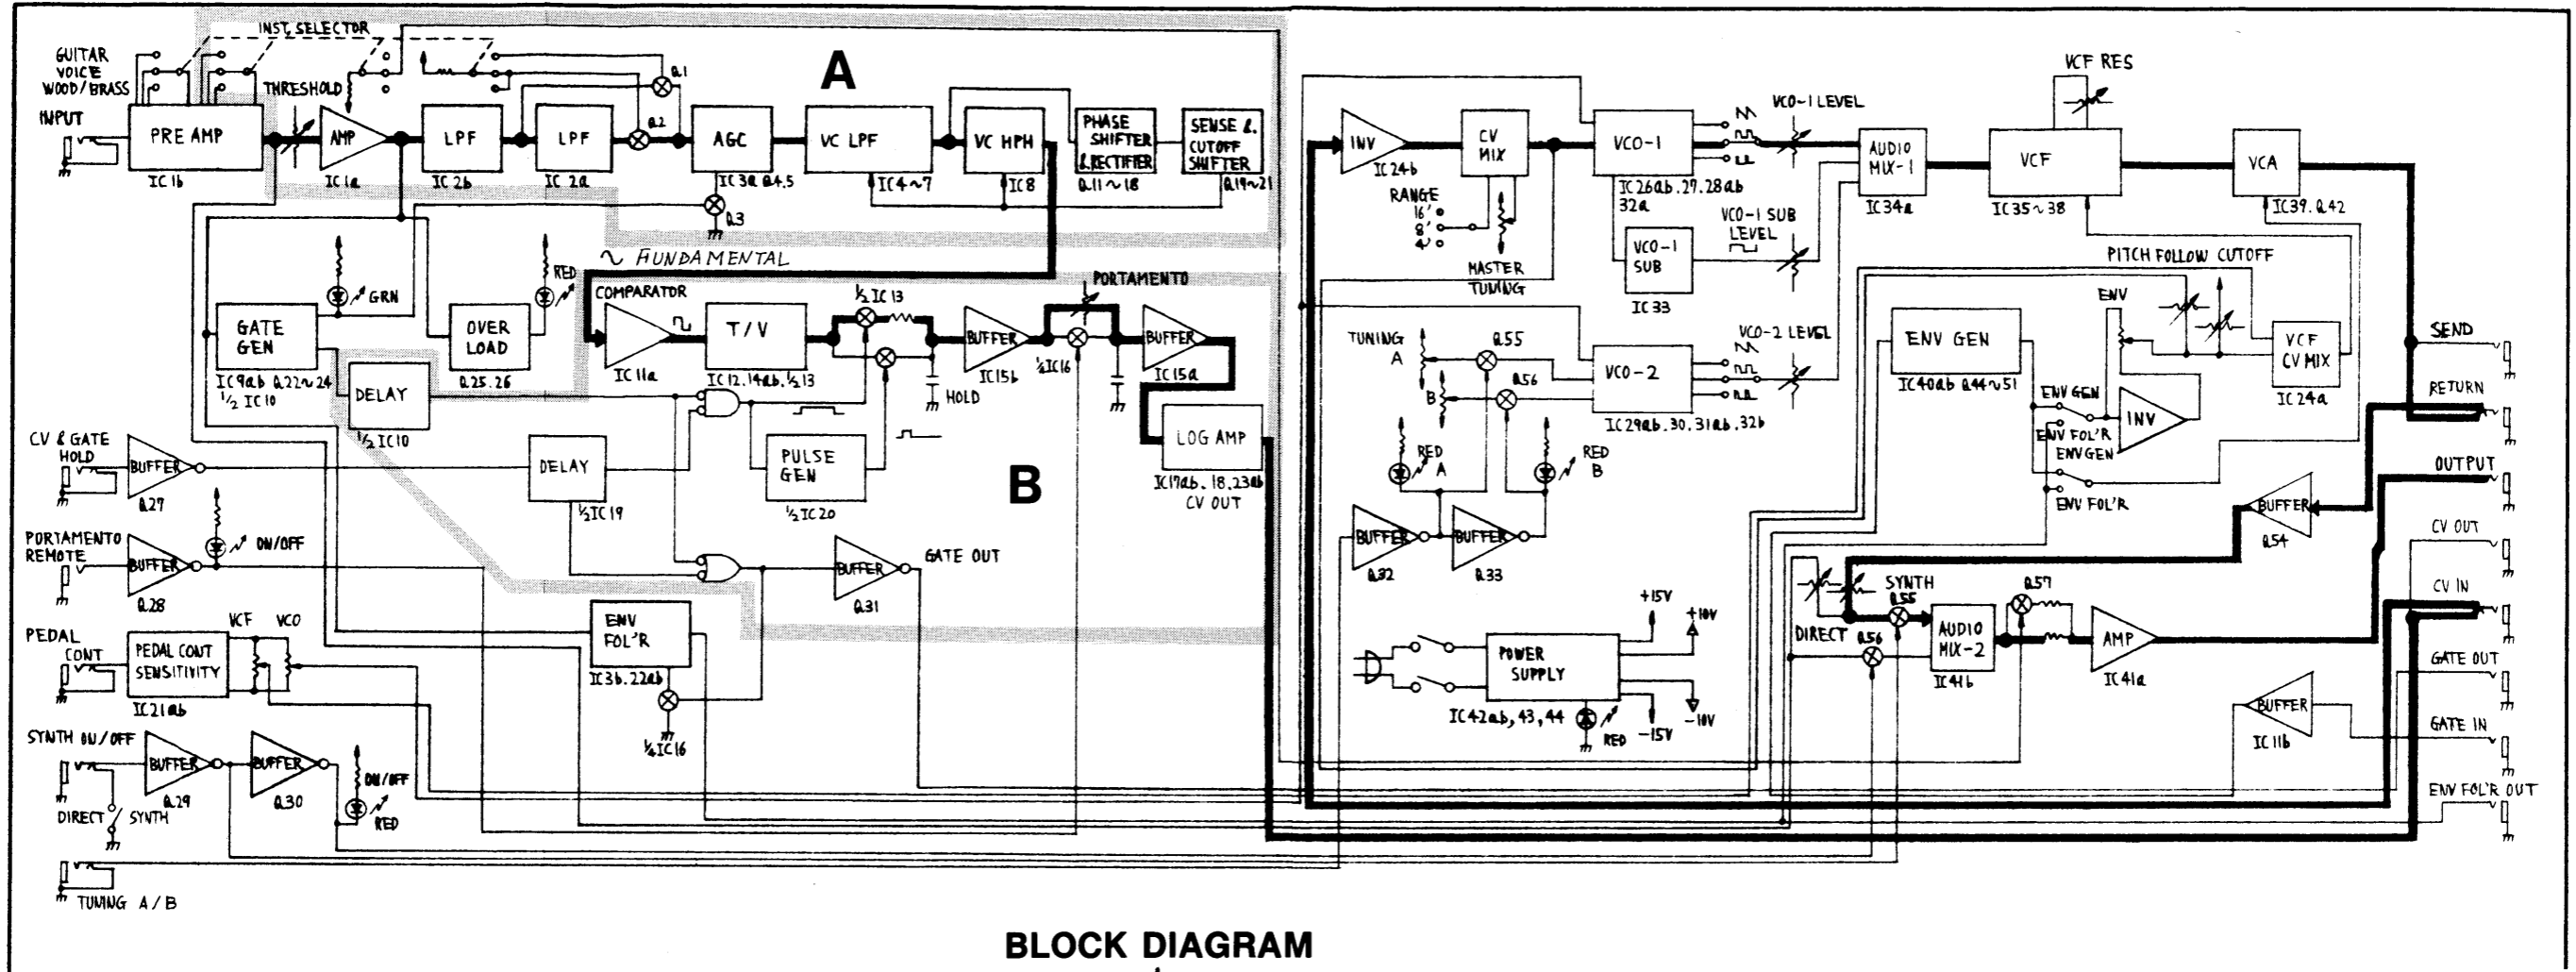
INST. SELECTOR
GUITAR
VOICE
WOOD/BRASS
THRESHOLD
INPUT
PRE AMP
IC1b
AMP
IC1a
LPF
IC2b
LPF
IC2a
Q1
Q2
AGC
IC3a Q4.5
Q3
VC LPF
IC4~7
VC HPH
IC8
PHASE SHIFTER &RECTIFIER
Q11~18
SENSE & CUTOFF SHIFTER
Q19~21
A
∿ FUNDAMENTAL
GRN
RED
GATE GEN
IC9ab Q22~24
½ IC10
OVER LOAD
Q25.26
DELAY
½IC10
COMPARATOR
IC11a
T/V
IC12.14ab.½13
½IC13
BUFFER
IC15b
HOLD
PORTAMENTO
½IC16
BUFFER
IC15a
LOG AMP
IC17ab.18.23ab
CV OUT
PULSE GEN
½IC20
B
DELAY
½IC19
CV & GATE HOLD
BUFFER
Q27
PORTAMENTO REMOTE
BUFFER
Q28
ON/OFF
BUFFER
Q31
GATE OUT
ENV FOL'R
IC3b.22ab
¼IC16
PEDAL CONT
PEDAL CONT SENSITIVITY
IC21ab
VCF
VCO
SYNTH ON/OFF
BUFFER
Q29
BUFFER
Q30
ON/OFF
RED
DIRECT
SYNTH
TUNING A/B
INV
IC24b
CV MIX
RANGE
16'
8'
4'
MASTER TUNING
VCO-1
IC26ab.27.28ab
32a
VCO-1 LEVEL
VCO-1 SUB
IC33
VCO-1 SUB LEVEL
AUDIO MIX-1
IC34a
VCF RES
VCF
IC35~38
VCA
IC39.Q42
PITCH FOLLOW CUTOFF
TUNING
A
B
Q55
Q56
VCO-2
IC29ab.30.31ab.32b
VCO-2 LEVEL
RED A
RED B
BUFFER
Q32
BUFFER
Q33
ENV GEN
IC40ab Q44~51
ENV
VCF CV MIX
IC24a
ENV GEN
ENV FOL'R
ENV GEN
INV
ENV FOL'R
SEND
RETURN
OUTPUT
BUFFER
Q54
CV OUT
CV IN
+15V
+10V
POWER SUPPLY
IC42ab,43,44
RED
-15V
-10V
SYNTH
Q55
DIRECT
Q56
AUDIO MIX-2
IC41b
Q57
AMP
IC41a
GATE OUT
BUFFER
IC11b
GATE IN
ENV FOL'R OUT
BLOCK DIAGRAM